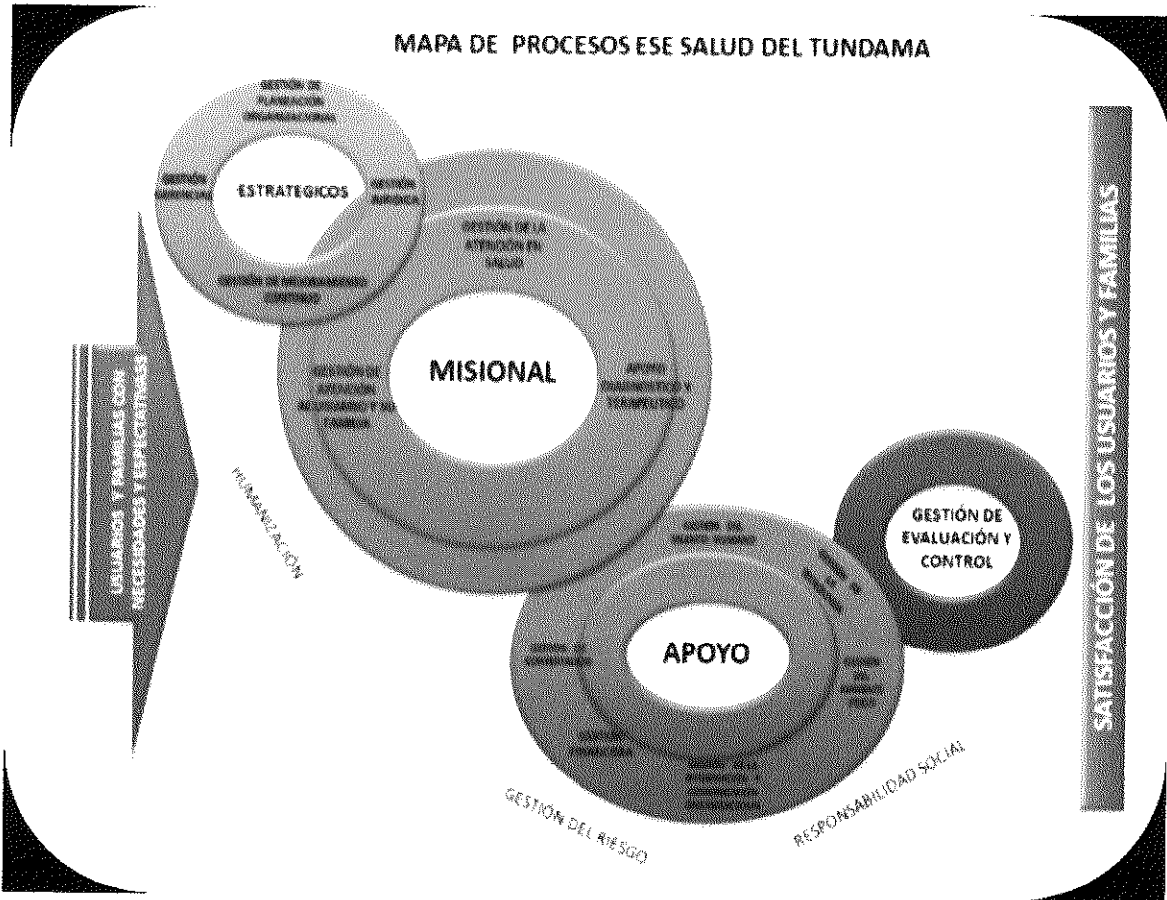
MAPA DE PROCESOS ESE SALUD DEL TUNDAMA

GESTIÓN DE PLANEACIÓN ORGANIZACIONAL

GESTIÓN GERENCIAL

ESTRATEGICOS

GESTIÓN JURIDICA

GESTIÓN DE MEJORAMIENTO CONTINUO

USUARIOS Y FAMILIAS CON NECESIDADES Y EXPECTATIVAS

GESTIÓN DE LA ATENCIÓN EN SALUD

GESTIÓN DE ATENCIÓN AL USUARIO Y SU FAMILIA

MISIONAL

APOYO DIAGNOSTICO Y TERAPEUTICO

HUMANIZACIÓN

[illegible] TALENTO HUMANO

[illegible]

GESTIÓN DE EVALUACIÓN Y CONTROL

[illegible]

APOYO

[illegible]

GESTIÓN FINANCIERA

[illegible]

GESTIÓN DEL RIESGO

RESPONSABILIDAD SOCIAL

SATISFACCIÓN DE LOS USUARIOS Y FAMILIAS